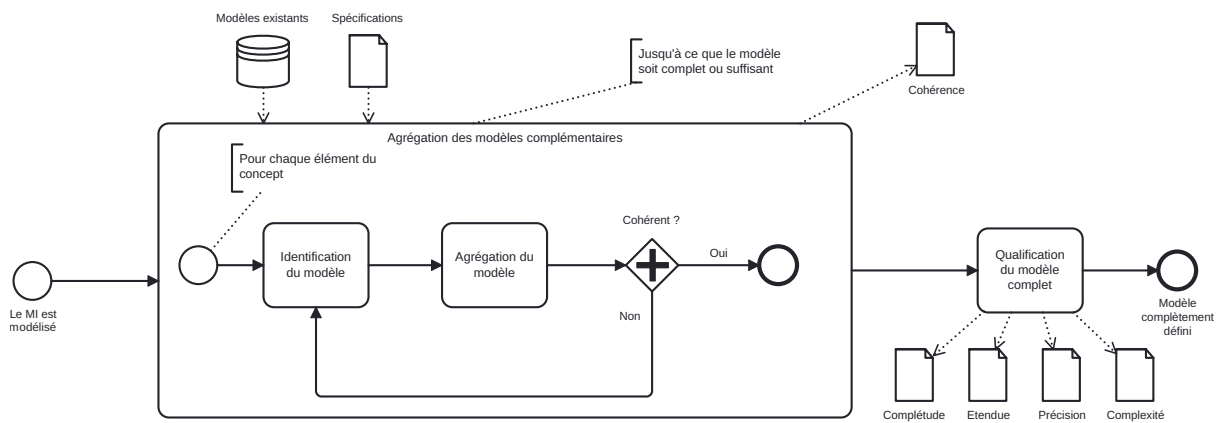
Modèles existants

Spécifications

Jusqu'à ce que le modèle soit complet ou suffisant

Cohérence

Agrégation des modèles complémentaires

Pour chaque élément du concept

Cohérent ?

Identification du modèle

Agrégation du modèle

Oui

Non

Le MI est modélisé

Qualification du modèle complet

Modèle complètement défini

Complétude

Etendue

Précision

Complexité